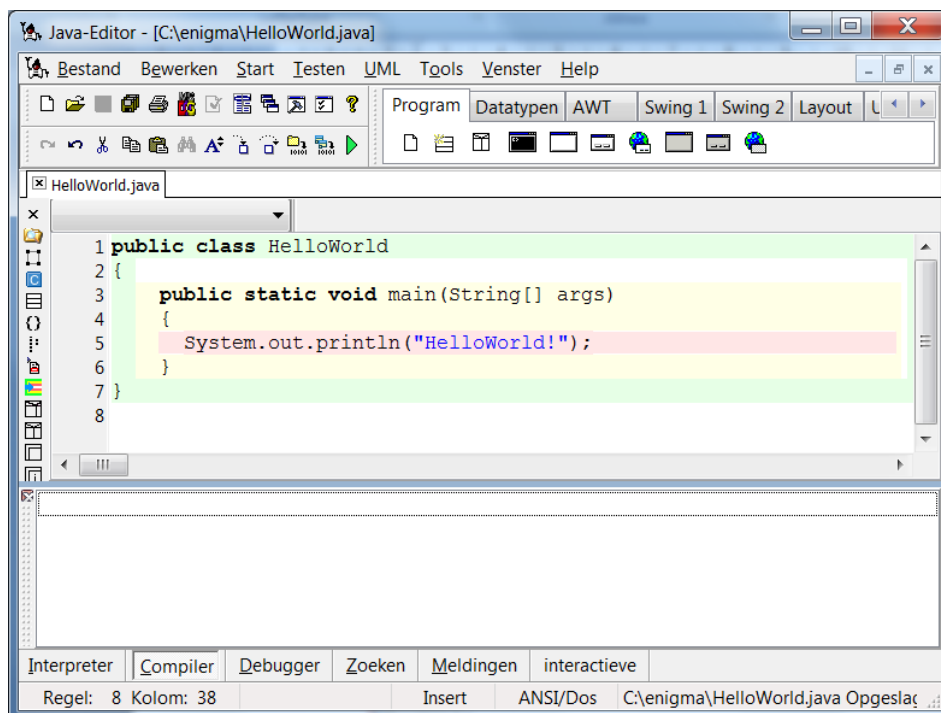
Java-Editor - [C:\enigma\HelloWorld.java]

Bestand Bewerken Start Testen UML Tools Venster Help

Program Datatypen AWT Swing 1 Swing 2 Layout U

HelloWorld.java

1 public class HelloWorld
2 {
3 public static void main(String[] args)
4 {
5 System.out.println("HelloWorld!");
6 }
7 }
8

Interpreter Compiler Debugger Zoeken Meldingen interactieve

Regel: 8 Kolom: 38 Insert ANSI/Dos C:\enigma\HelloWorld.java Opgeslag